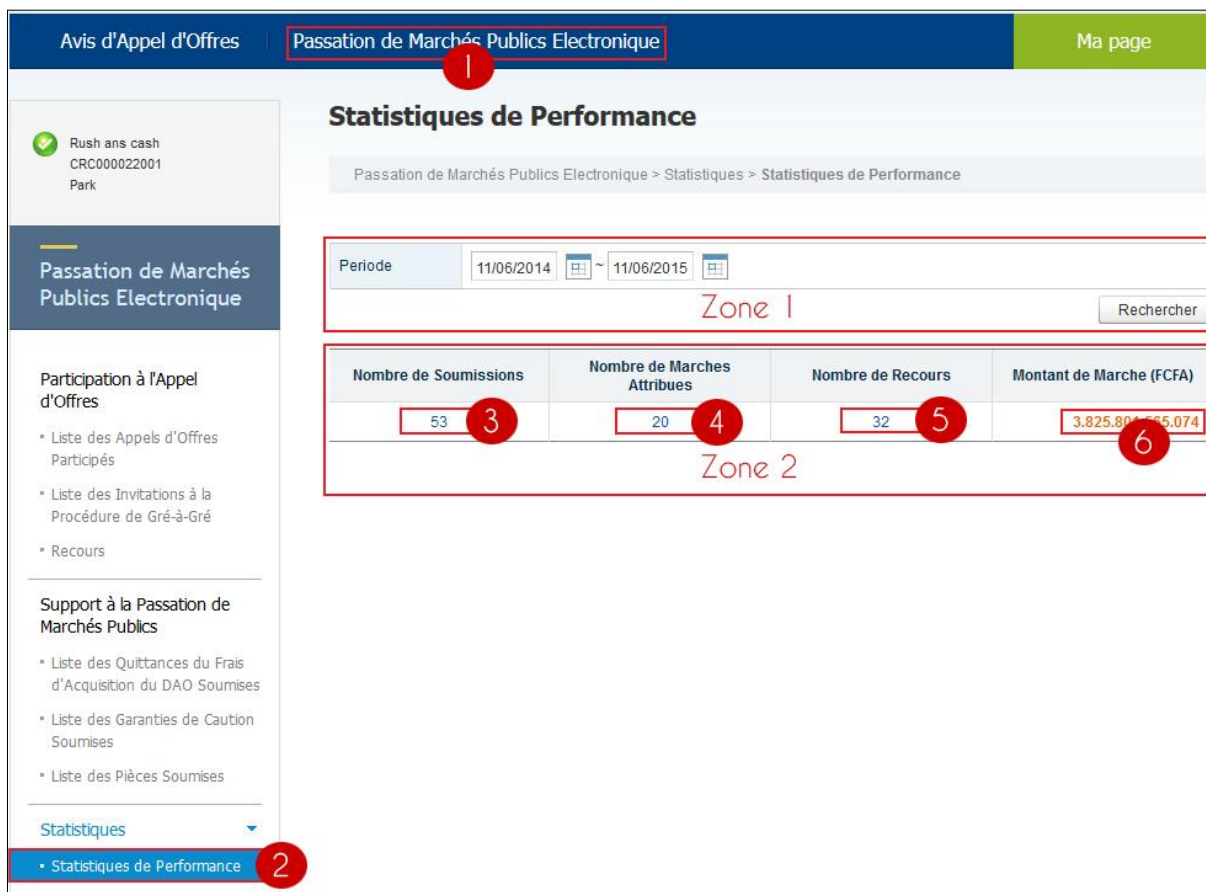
Avis d'Appel d'Offres | Passation de Marchés Publics Electronique

1

Ma page

Rush ans cash
CRC000022001
Park

Passation de Marchés Publics Electronique

Participation à l'Appel d'Offres

- Liste des Appels d'Offres Participés
- Liste des Invitations à la Procédure de Gré-à-Gré
- Recours

Support à la Passation de Marchés Publics

- Liste des Quittances du Frais d'Acquisition du DAO Soumises
- Liste des Garanties de Caution Soumises
- Liste des Pièces Soumises

Statistiques

- Statistiques de Performance

2

Statistiques de Performance

Passation de Marchés Publics Electronique > Statistiques > Statistiques de Performance

Periode 11/06/2014 ~ 11/06/2015

Zone 1

Rechercher

| Nombre de Soumissions | Nombre de Marches Attribues | Nombre de Recours | Montant de Marche (FCFA) |
|---|---|---|---|
| 53 | 20 | 32 | 3.825.80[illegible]65.074 |

3 4 5 6

Zone 2